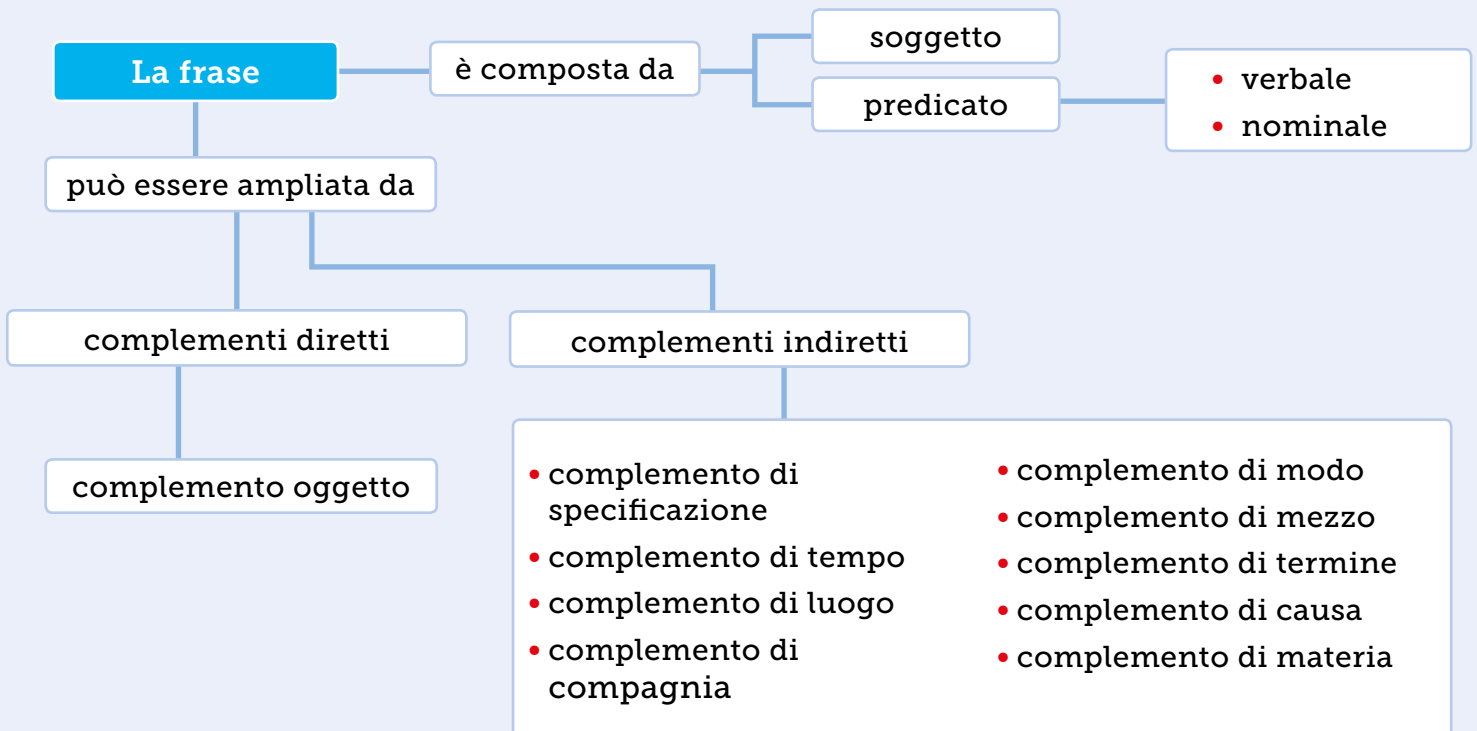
La frase

è composta da

soggetto

predicato

- verbale
- nominale

può essere ampliata da

complementi diretti

complementi indiretti

complemento oggetto

- complemento di specificazione
- complemento di tempo
- complemento di luogo
- complemento di compagnia

- complemento di modo
- complemento di mezzo
- complemento di termine
- complemento di causa
- complemento di materia